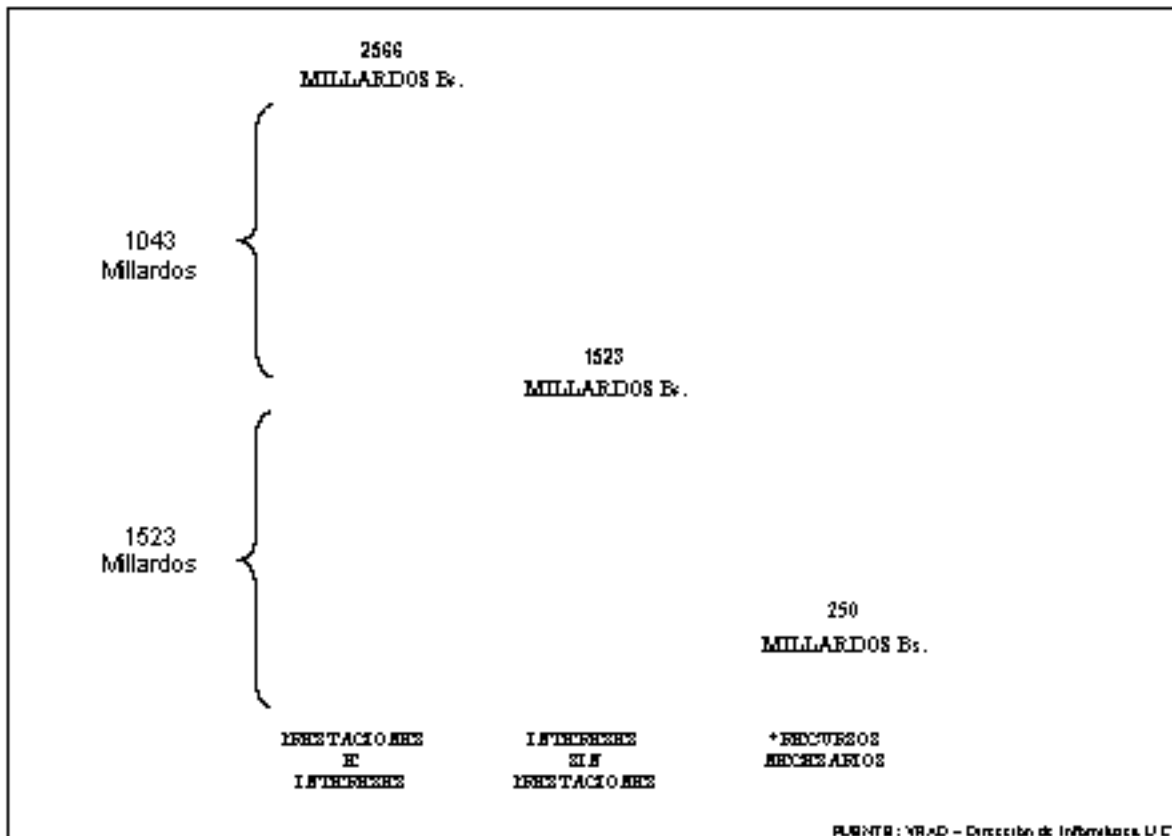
2566
MILLARDOS Bs.

1043
Millardos

1523
MILLARDOS Bs.

1523
Millardos

250
MILLARDOS Bs.

PRESTACIONES E INTERESES

INTERESES SIN PRESTACIONES

*RECURSOS NECESARIOS

FUENTE: VRAD – Dirección de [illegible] U.C.